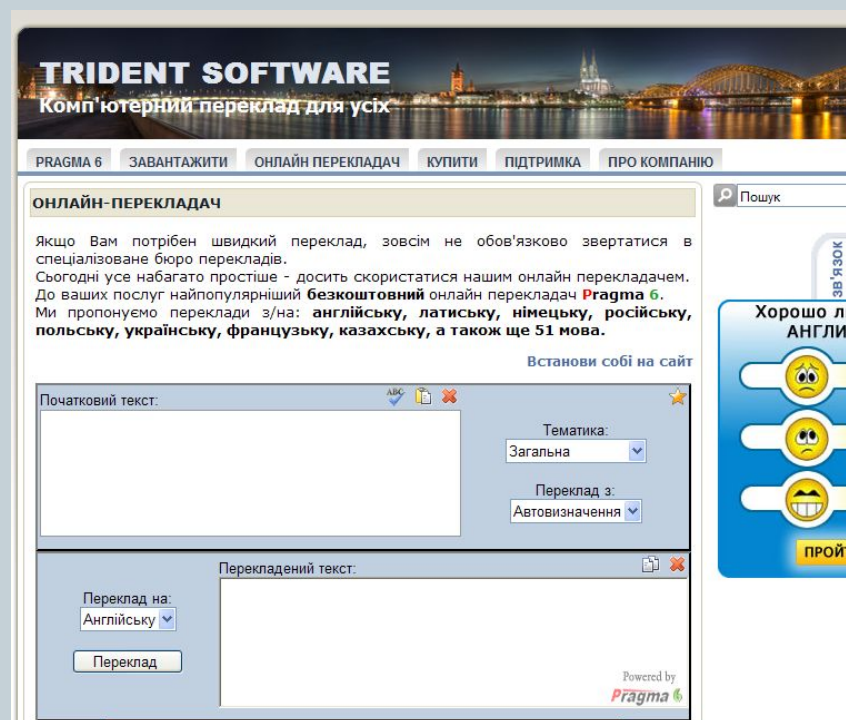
TRIDENT SOFTWARE
Комп'ютерний переклад для усіх

PRAGMA 6 | ЗАВАНТАЖИТИ | ОНЛАЙН ПЕРЕКЛАДАЧ | КУПИТИ | ПІДТРИМКА | ПРО КОМПАНІЮ

ОНЛАЙН-ПЕРЕКЛАДАЧ

Якщо Вам потрібен швидкий переклад, зовсім не обов'язково звертатися в спеціалізоване бюро перекладів.
Сьогодні усе набагато простіше - досить скористатися нашим онлайн перекладачем.
До ваших послуг найпопулярніший безкоштовний онлайн перекладач Pragma 6.
Ми пропонуємо переклади з/на: англійську, латиську, німецьку, російську, польську, українську, французьку, казахську, а також ще 51 мова.

Встанови собі на сайт

Початковий текст:

Тематика:
Загальна

Переклад з:
Автовизначення

Перекладений текст:

Переклад на:
Англійську

Переклад

Powered by
Pragma 6

Пошук

ЗВ'ЯЗОК

Хорошо л
АНГЛИ

ПРОЙ